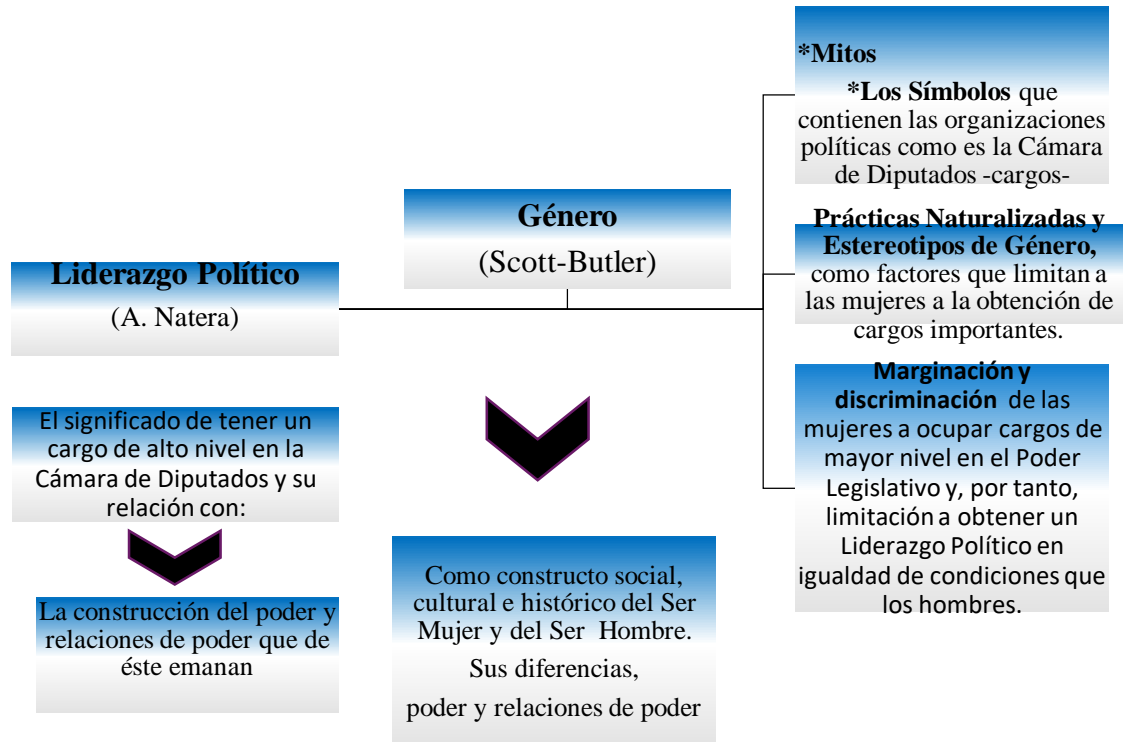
**Liderazgo Político**
(A. Natera)

**Género**
(Scott-Butler)

***Mitos**
***Los Símbolos** que contienen las organizaciones políticas como es la Cámara de Diputados -cargos-

**Prácticas Naturalizadas y Estereotipos de Género,** como factores que limitan a las mujeres a la obtención de cargos importantes.

**Marginación y discriminación** de las mujeres a ocupar cargos de mayor nivel en el Poder Legislativo y, por tanto, limitación a obtener un Liderazgo Político en igualdad de condiciones que los hombres.

El significado de tener un cargo de alto nivel en la Cámara de Diputados y su relación con:

La construcción del poder y relaciones de poder que de éste emanan

Como constructo social, cultural e histórico del Ser Mujer y del Ser Hombre.
Sus diferencias,
poder y relaciones de poder